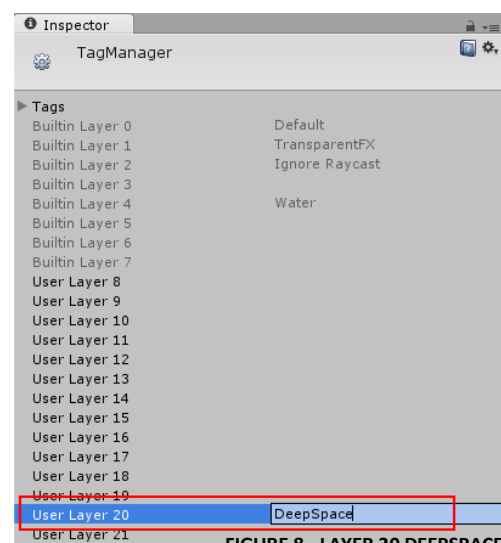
Inspector

TagManager

Tags

Builtin Layer 0 Default

Builtin Layer 1 TransparentFX

Builtin Layer 2 Ignore Raycast

Builtin Layer 3

Builtin Layer 4 Water

Builtin Layer 5

Builtin Layer 6

Builtin Layer 7

User Layer 8

User Layer 9

User Layer 10

User Layer 11

User Layer 12

User Layer 13

User Layer 14

User Layer 15

User Layer 16

User Layer 17

User Layer 18

User Layer 19

User Layer 20 DeepSpace

User Layer 21

FIGURE 8 - LAYER 20 DEEPSPACE